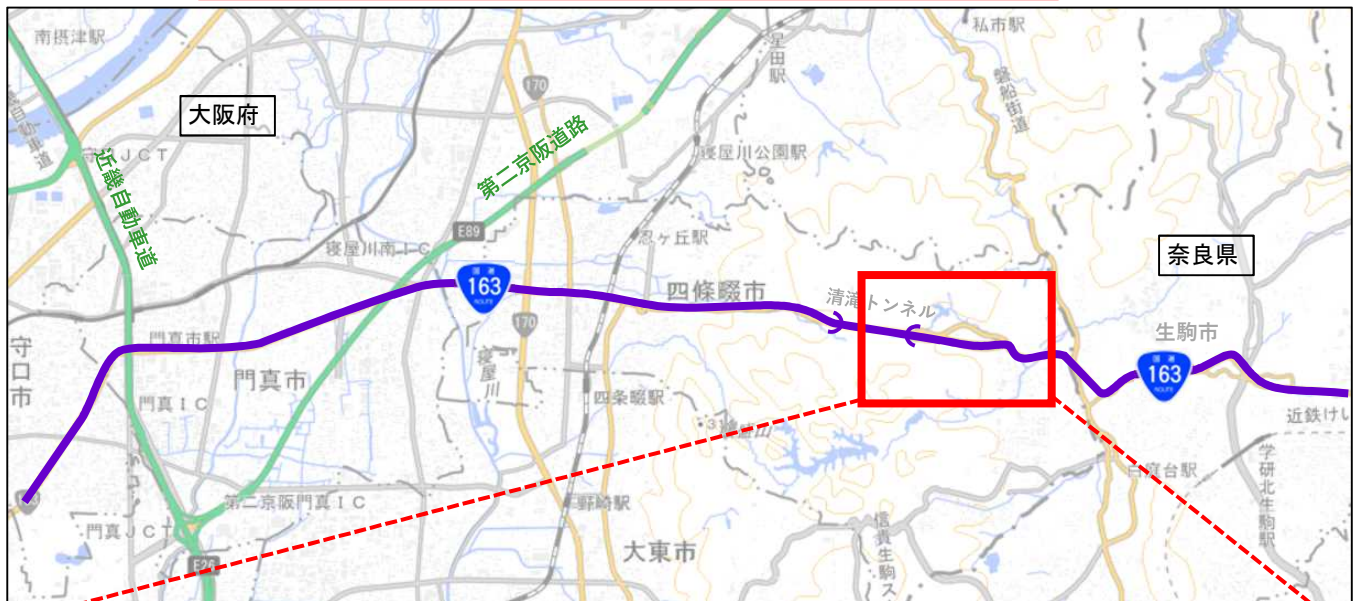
南摂津駅

大阪府

近畿自動車道

第二京阪道路

170

星田駅

私市駅

磐船街道

寝屋川公園駅

忍ヶ丘駅

E89

寝屋川南ＩＣ

163

四條畷市

清滝トンネル

奈良県

生駒市

163

門真市駅

守口市

門真市

門真ＩＣ

170

寝屋川

四条畷駅

近鉄けい

白庭台駅

学研北生駒駅

第二京阪門真ＩＣ

門真ＪＣＴ

野崎駅

大東市

信貴生駒ス

E1A